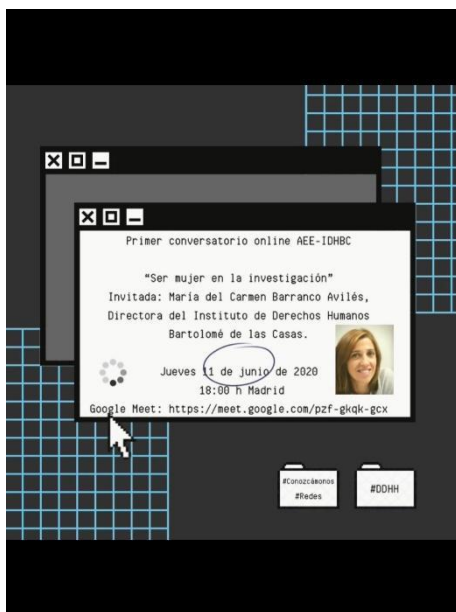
Primer conversatorio online AEE-IDHBC

"Ser mujer en la investigación"
Invitada: María del Carmen Barranco Avilés,
Directora del Instituto de Derechos Humanos
Bartolomé de las Casas.

Jueves 11 de junio de 2020
18:00 h Madrid
Google Meet: https://meet.google.com/pzf-gkqk-gcx

#Conozcámonos
#Redes

#DDHH